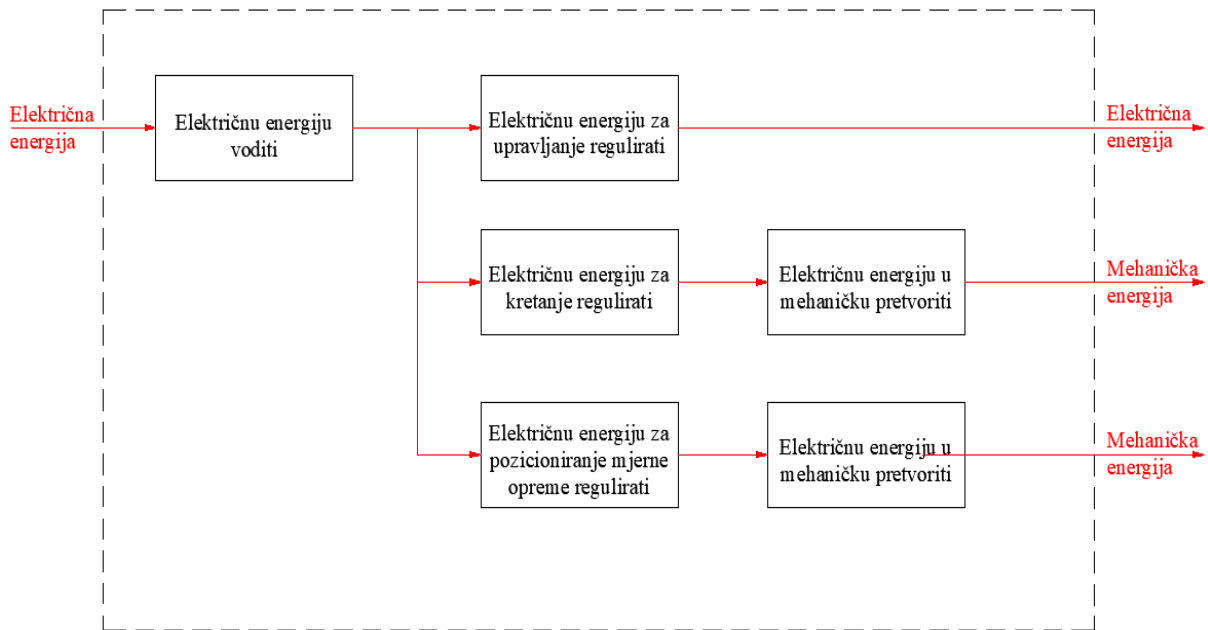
Električna energija

Električnu energiju voditi

Električnu energiju za upravljanje regulirati

Električna energija

Električnu energiju za kretanje regulirati

Električnu energiju u mehaničku pretvoriti

Mehanička energija

Električnu energiju za pozicioniranje mjerne opreme regulirati

Električnu energiju u mehaničku pretvoriti

Mehanička energija